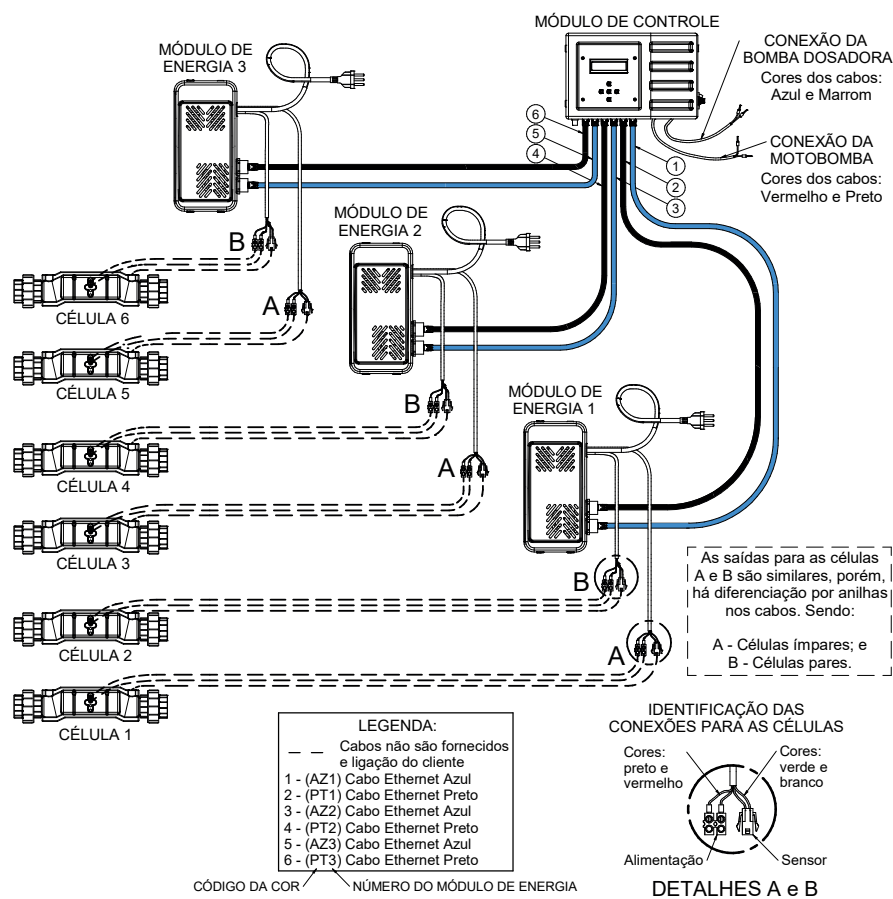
MÓDULO DE CONTROLE

CONEXÃO DA BOMBA DOSADORA
Cores dos cabos: Azul e Marrom

CONEXÃO DA MOTOBOMBA
Cores dos cabos: Vermelho e Preto

MÓDULO DE ENERGIA 3

6
5
4
1
2
3

MÓDULO DE ENERGIA 2

MÓDULO DE ENERGIA 1

B
A
B
A
B
A

CÉLULA 6
CÉLULA 5
CÉLULA 4
CÉLULA 3
CÉLULA 2
CÉLULA 1

As saídas para as células A e B são similares, porém, há diferenciação por anilhas nos cabos. Sendo:

A - Células ímpares; e
B - Células pares.

LEGENDA:
Cabos não são fornecidos e ligação do cliente
1 - (AZ1) Cabo Ethernet Azul
2 - (PT1) Cabo Ethernet Preto
3 - (AZ2) Cabo Ethernet Azul
4 - (PT2) Cabo Ethernet Preto
5 - (AZ3) Cabo Ethernet Azul
6 - (PT3) Cabo Ethernet Preto

CÓDIGO DA COR
NÚMERO DO MÓDULO DE ENERGIA

IDENTIFICAÇÃO DAS CONEXÕES PARA AS CÉLULAS

Cores: preto e vermelho
Cores: verde e branco
Alimentação
Sensor

DETALHES A e B